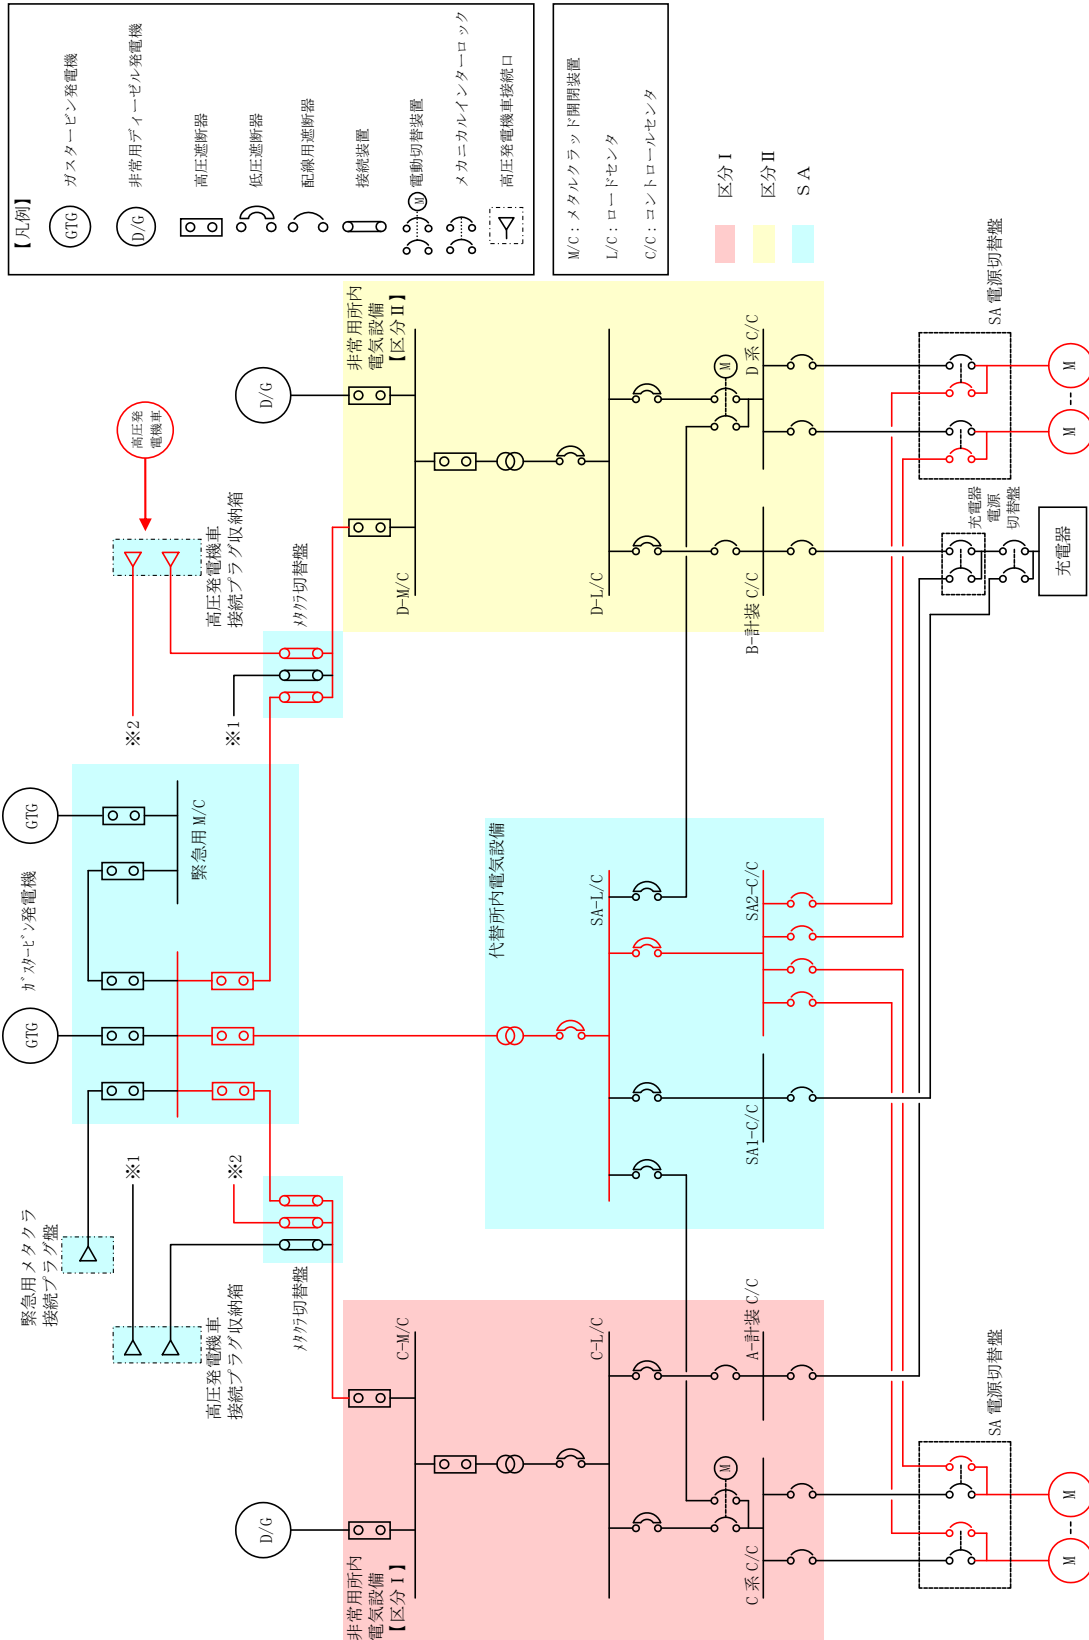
【凡例】
GTG ガスタービン発電機
D/G 非常用ディーゼル発電機
高圧遮断器
低圧遮断器
配線用遮断器
接続装置
M 電動切替装置
メカニカルインターロック
高圧発電機車接続口

M/C：メタルクラッド開閉装置
L/C：ロードセンタ
C/C：コントロールセンタ

区分 I
区分 II
ＳＡ

SA 電源切替盤
M
M
充電器電源切替盤
充電器
非常用所内電気設備【区分 II】
D/G
D-M/C
D-L/C
D 系 C/C
M
B-計装 C/C
高圧発電機車
高圧発電機車接続プラグ収納箱
メタクラ切替盤
※2
※1
GTG
GTG
ガスタービン発電機
緊急用 M/C
代替所内電気設備
SA-L/C
SA2-C/C
SA1-C/C
※1
※2
緊急用メタクラ接続プラグ盤
高圧発電機車接続プラグ収納箱
メタクラ切替盤
C-M/C
C-L/C
A-計装 C/C
M
D/G
C 系 C/C
非常用所内電気設備【区分 I】
SA 電源切替盤
M
M